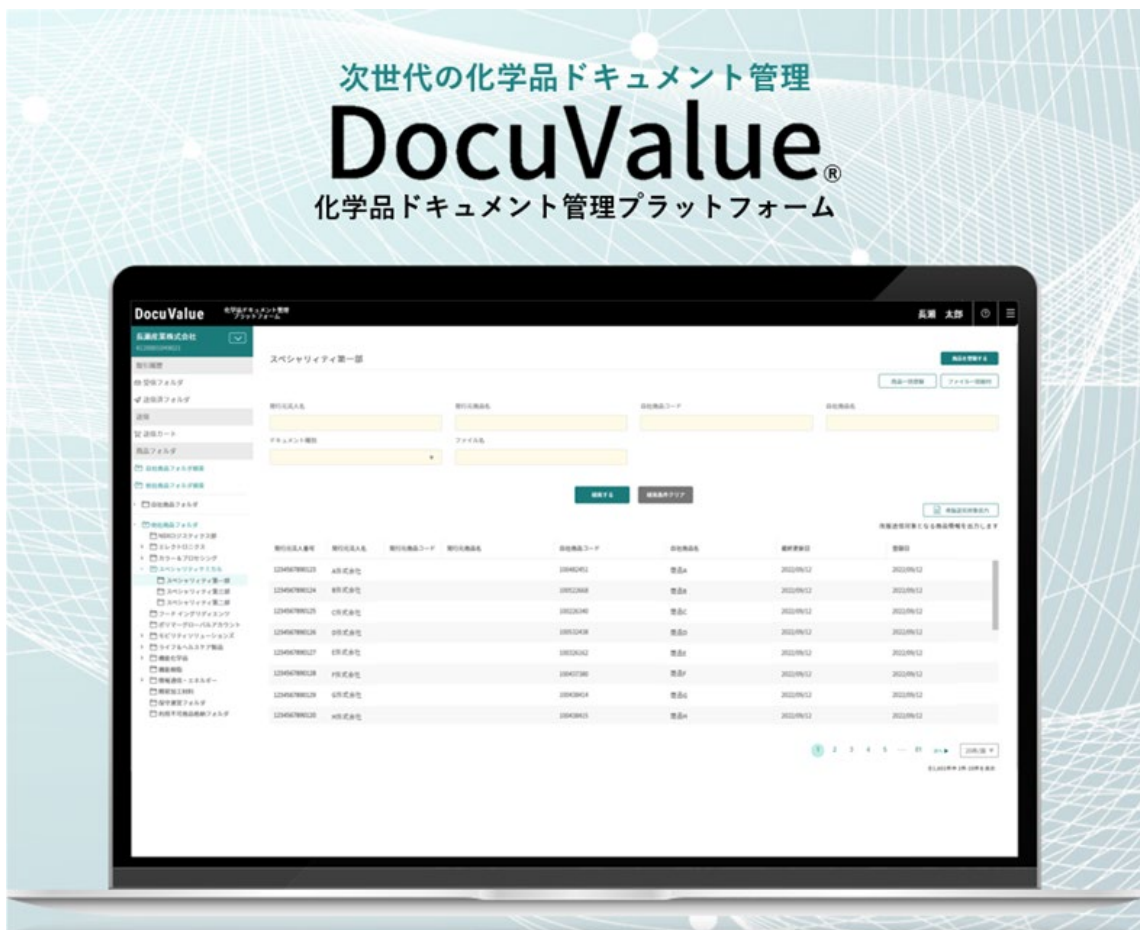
次世代の化学品ドキュメント管理

DocuValue®

化学品ドキュメント管理プラットフォーム

DocuValue 化学品ドキュメント管理プラットフォーム

長瀬 太郎

長瀬産業株式会社

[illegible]

受信フォルダ

送信済フォルダ

送信

送信カート

商品フォルダ

自社商品フォルダ

他社商品フォルダ

スペシャリティ第一部

スペシャリティ第一部
スペシャリティ第二部
スペシャリティ第三部

スペシャリティ第一部

検索する

検索条件クリア

| | | | | | | | |
|---|---|---|---|---|---|---|---|
| 1234567890123 | A株式会社 | | | 100482451 | 商品A | 2022/09/12 | 2022/09/12 |
| 1234567890124 | B株式会社 | | | 100522668 | 商品B | 2022/09/12 | 2022/09/12 |
| 1234567890125 | C株式会社 | | | 100226240 | 商品C | 2022/09/12 | 2022/09/12 |
| 1234567890126 | D株式会社 | | | 100532438 | 商品D | 2022/09/12 | 2022/09/12 |
| 1234567890127 | E株式会社 | | | 100326262 | 商品E | 2022/09/12 | 2022/09/12 |
| 1234567890128 | F株式会社 | | | 100437280 | 商品F | 2022/09/12 | 2022/09/12 |
| 1234567890129 | G株式会社 | | | 100438414 | 商品G | 2022/09/12 | 2022/09/12 |
| 1234567890120 | H株式会社 | | | 100438415 | 商品H | 2022/09/12 | 2022/09/12 |

1 2 3 4 5 … 81